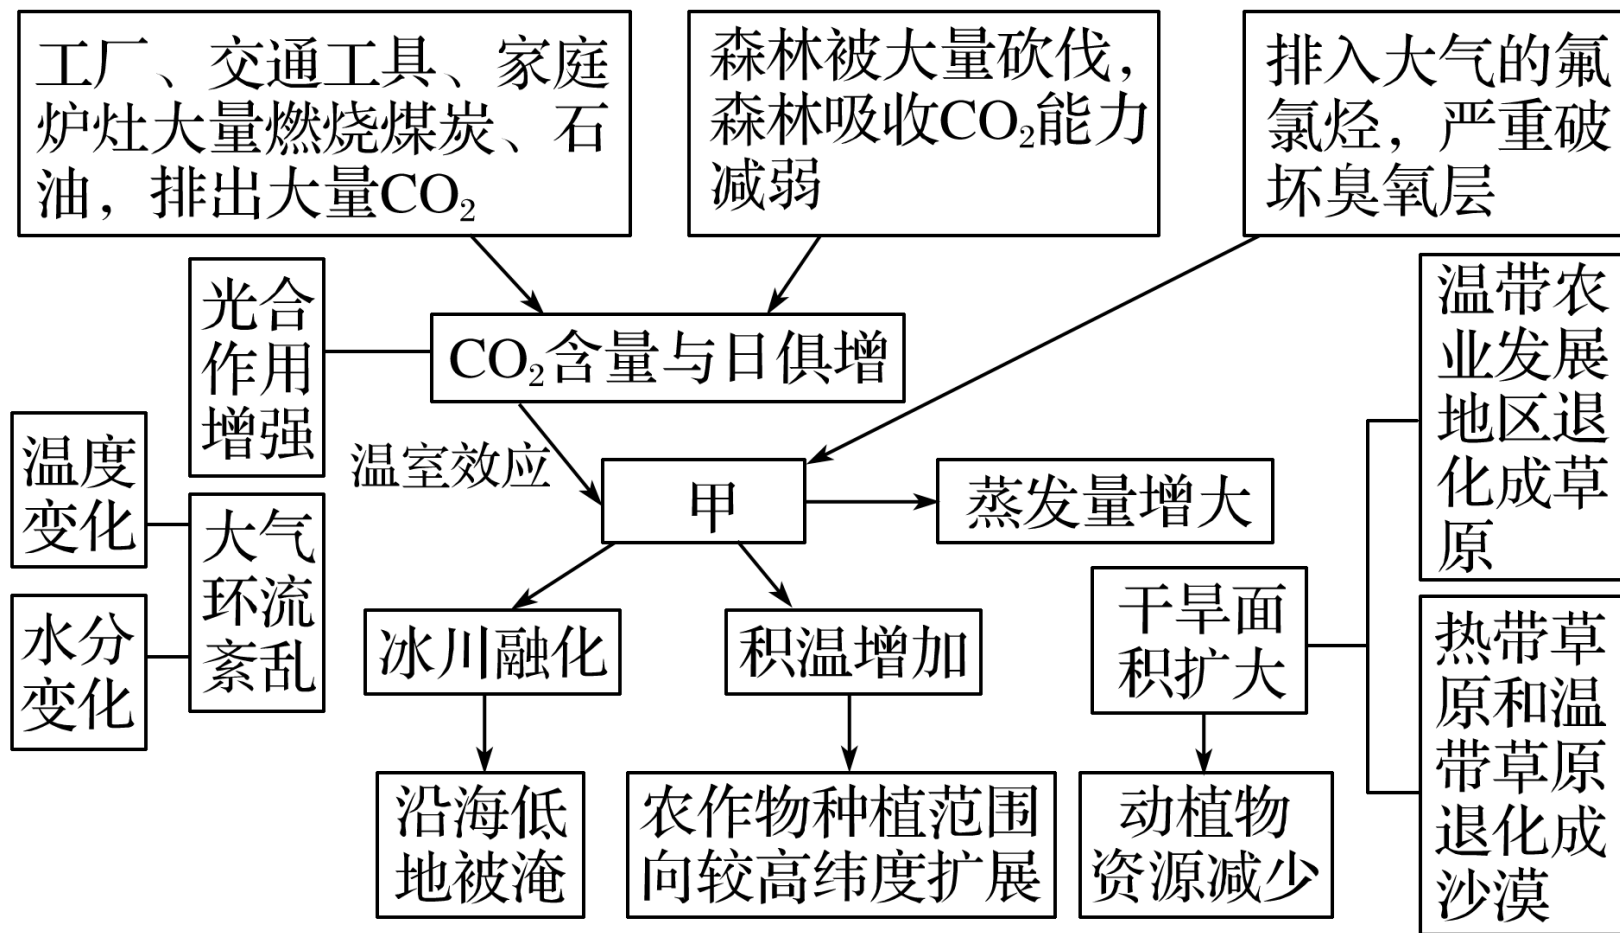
工厂、交通工具、家庭炉灶大量燃烧煤炭、石油，排出大量$CO_2$

森林被大量砍伐，森林吸收$CO_2$能力减弱

排入大气的氟氯烃，严重破坏臭氧层

光合作用增强

$CO_2$含量与日俱增

温室效应

温度变化

大气环流紊乱

水分变化

甲

蒸发量增大

温带农业发展地区退化成草原

冰川融化

积温增加

干旱面积扩大

热带草原和温带草原退化成沙漠

沿海低地被淹

农作物种植范围向较高纬度扩展

动植物资源减少